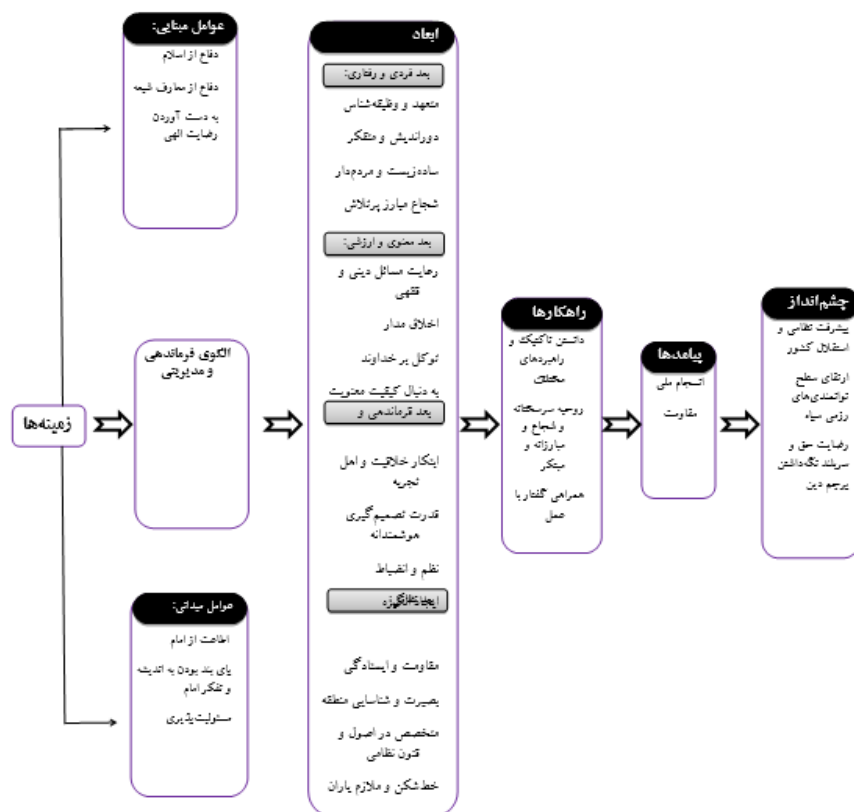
عوامل مبنایی:

دفاع از اسلام

دفاع از معارف شیعه

به دست آوردن رضایت الهی

الگوی فرماندهی و مدیریتی

زمینه‌ها

عوامل میدانی:

اطاعت از امام

پای‌بند بودن به اندیشه و تفکر امام

مسئولیت‌پذیری

ابعاد

بعد فردی و رفتاری:

متعهد و وظیفه‌شناس

دوراندیش و متفکر

ساده‌زیست و مردم‌دار

شجاع مبارز پرتلاش

بعد معنوی و ارزشی:

رعایت مسائل دینی و فقهی

اخلاق مدار

توکل بر خداوند

به دنبال کیفیت معنویت

بعد فرماندهی و

ابتکار خلاقیت و اهل تجربه

قدرت تصمیم‌گیری هوشمندانه

نظم و انضباط

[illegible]

مقاومت و ایستادگی

بصیرت و شناسایی منطقه

متخصص در اصول و فنون نظامی

خط‌شکن و ملازم یاران

راهکارها

داشتن تاکتیک و راهبردهای مختلف

روحیه سرسختانه و شجاع و مبارزانه و مبتکر

همراهی گفتار با عمل

پیامدها

انسجام ملی

مقاومت

چشم‌انداز

پیشرفت نظامی و استقلال کشور

ارتقای سطح توانمندی‌های رزمی سپاه

رعایت حق و سربلند نگه‌داشتن پرچم دین